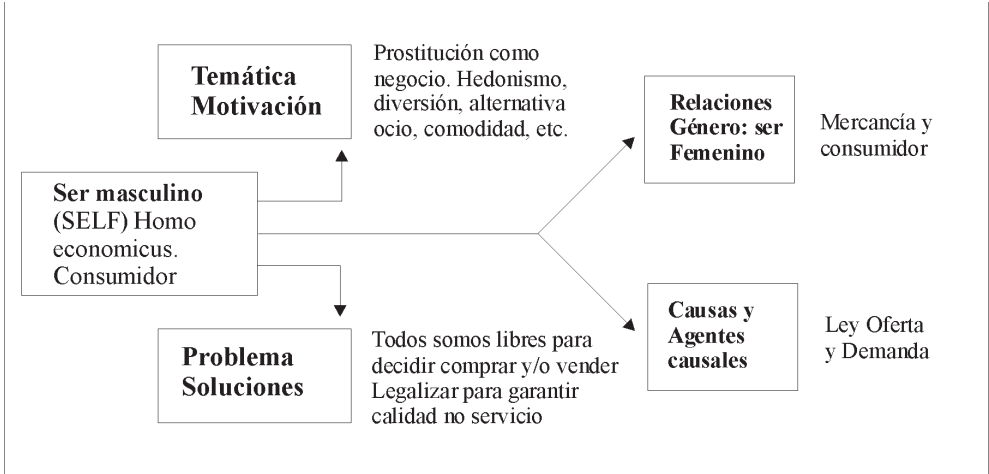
Temática Motivación

Prostitución como negocio. Hedonismo, diversión, alternativa ocio, comodidad, etc.

Ser masculino (SELF) Homo economicus. Consumidor

Relaciones Género: ser Femenino

Mercancía y consumidor

Problema Soluciones

Todos somos libres para decidir comprar y/o vender Legalizar para garantir calidad no servicio

Causas y Agentes causales

Ley Oferta y Demanda